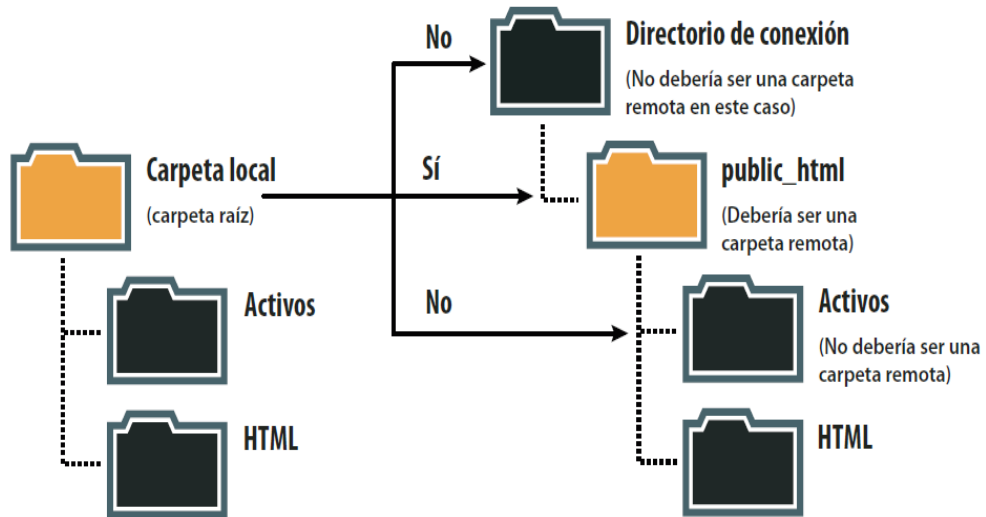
Carpeta local
(carpeta raíz)

Activos

HTML

No

Directorio de conexión
(No debería ser una carpeta remota en este caso)

Sí

public_html
(Debería ser una carpeta remota)

No

Activos
(No debería ser una carpeta remota)

HTML